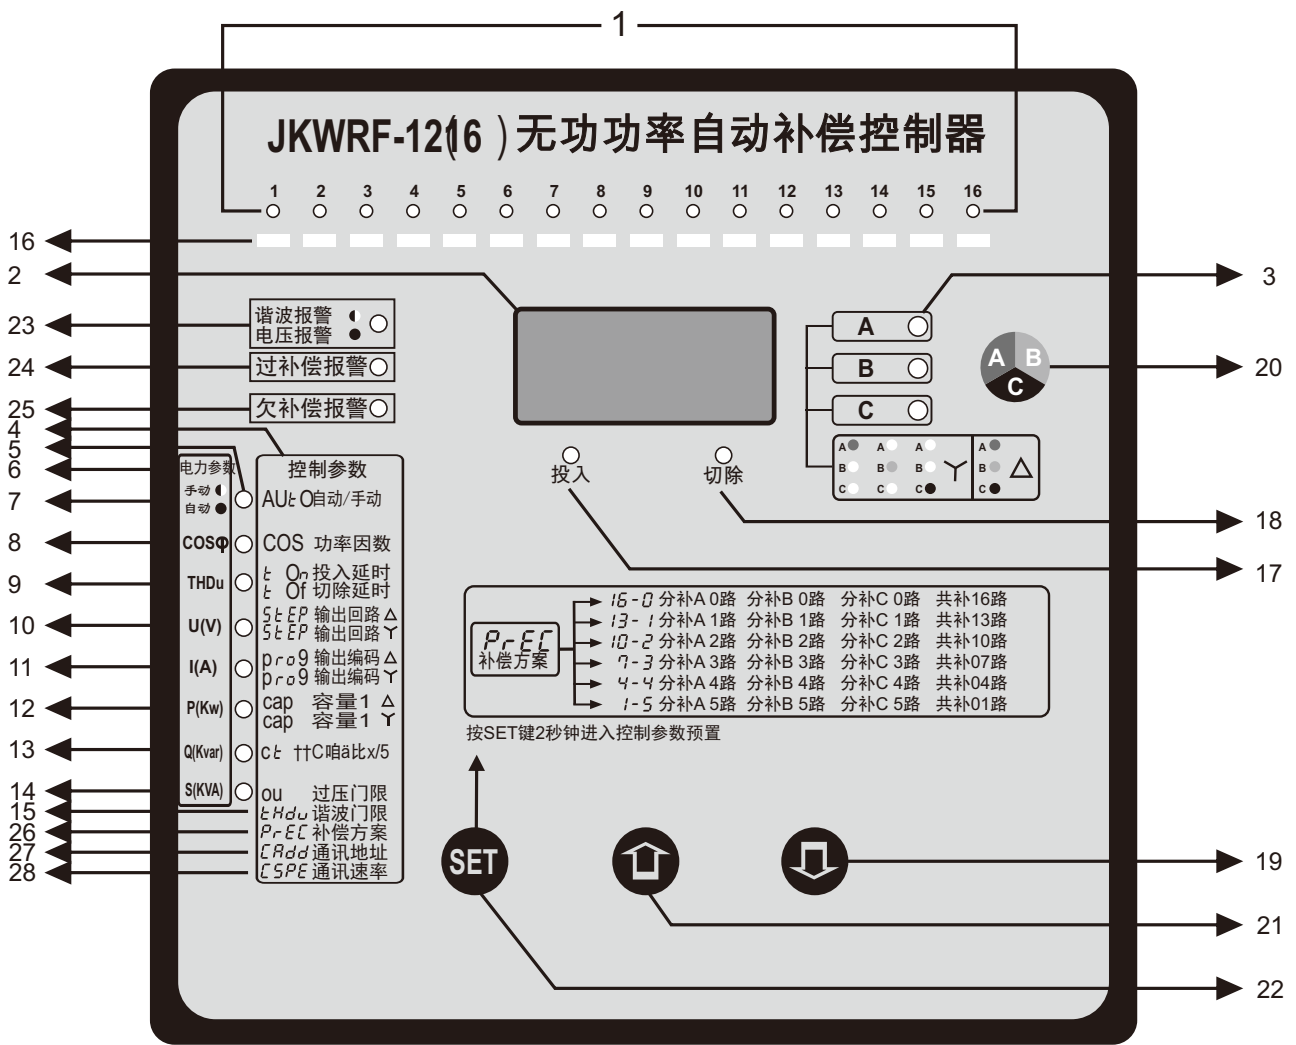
1

JKWRF-12(16 )无功功率自动补偿控制器

1 2 3 4 5 6 7 8 9 10 11 12 13 14 15 16

16
2
3
23
24
25
4
5
6
7
8
9
10
11
12
13
14
15
26
27
28

谐波报警
电压报警
过补偿报警
欠补偿报警

A
B
C

A B C

20

投入
切除

18
17

电力参数
手动
自动
COSΦ
THDu
U(V)
I(A)
P(Kw)
Q(Kvar)
S(KVA)

控制参数
AUt O自动/手动
COS 功率因数
t On 投入延时
t Of 切除延时
StEP 输出回路 △
StEP 输出回路 Y
pro9 输出编码 △
pro9 输出编码 Y
cap 容量1 △
cap 容量1 Y
Ct ††C咱ä比x/5
ou 过压门限
tHdu 谐波门限
PrEC 补偿方案
CAdd 通讯地址
CSPE 通讯速率

PrEC
补偿方案

16-0 分补A 0路 分补B 0路 分补C 0路 共补16路
13-1 分补A 1路 分补B 1路 分补C 1路 共补13路
10-2 分补A 2路 分补B 2路 分补C 2路 共补10路
7-3 分补A 3路 分补B 3路 分补C 3路 共补07路
4-4 分补A 4路 分补B 4路 分补C 4路 共补04路
1-5 分补A 5路 分补B 5路 分补C 5路 共补01路

按SET键2秒钟进入控制参数预置

SET

19
21
22